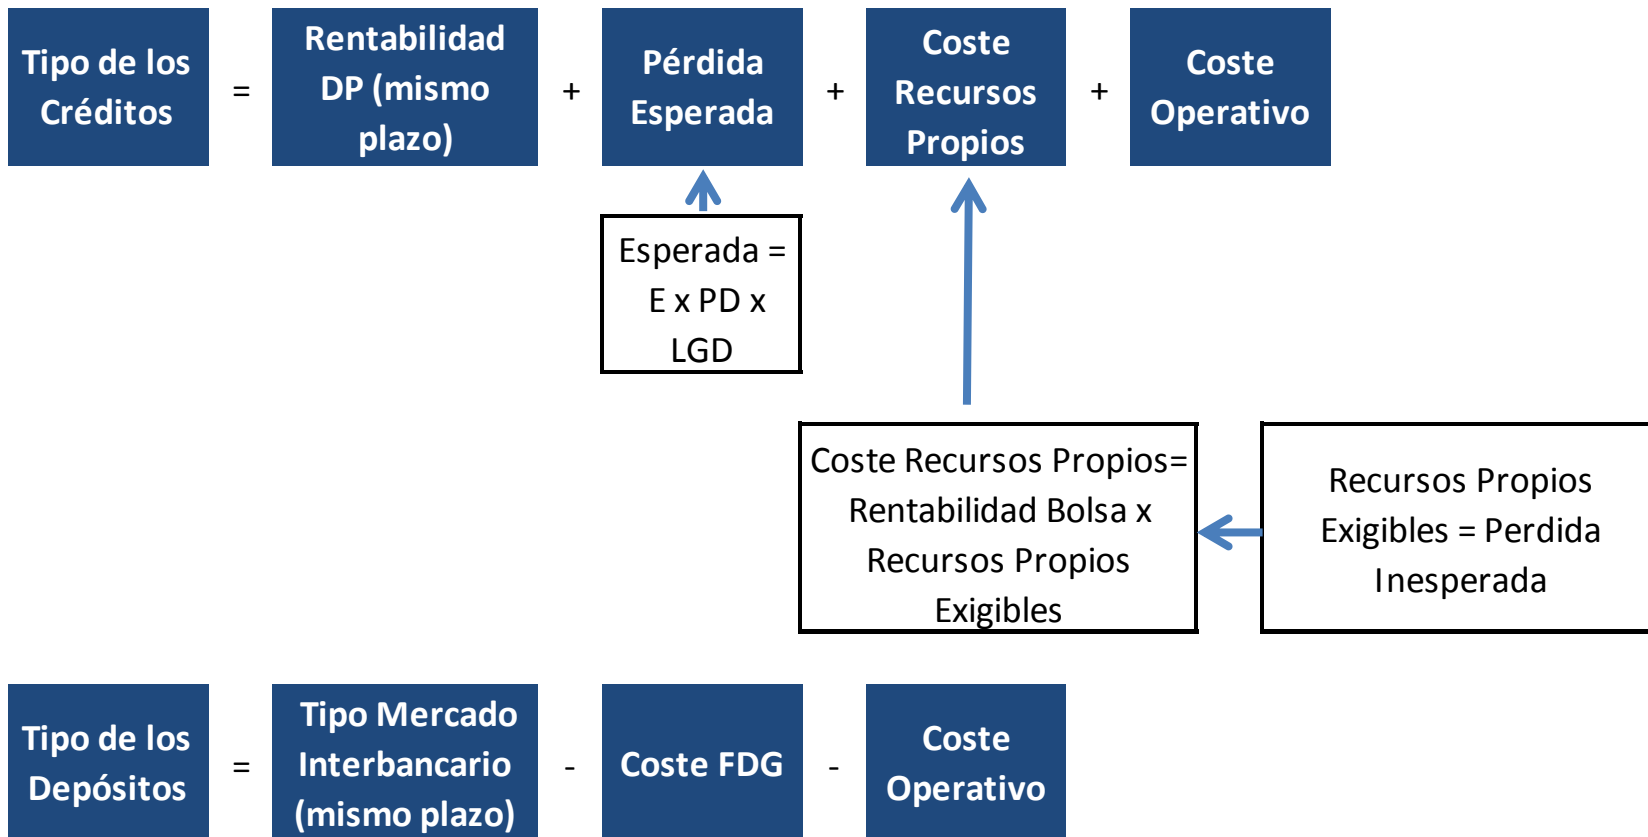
Tipo de los Créditos = Rentabilidad DP (mismo plazo) + Pérdida Esperada + Coste Recursos Propios + Coste Operativo

Esperada = E x PD x LGD

Coste Recursos Propios= Rentabilidad Bolsa x Recursos Propios Exigibles

Recursos Propios Exigibles = Perdida Inesperada

Tipo de los Depósitos = Tipo Mercado Interbancario (mismo plazo) - Coste FDG - Coste Operativo